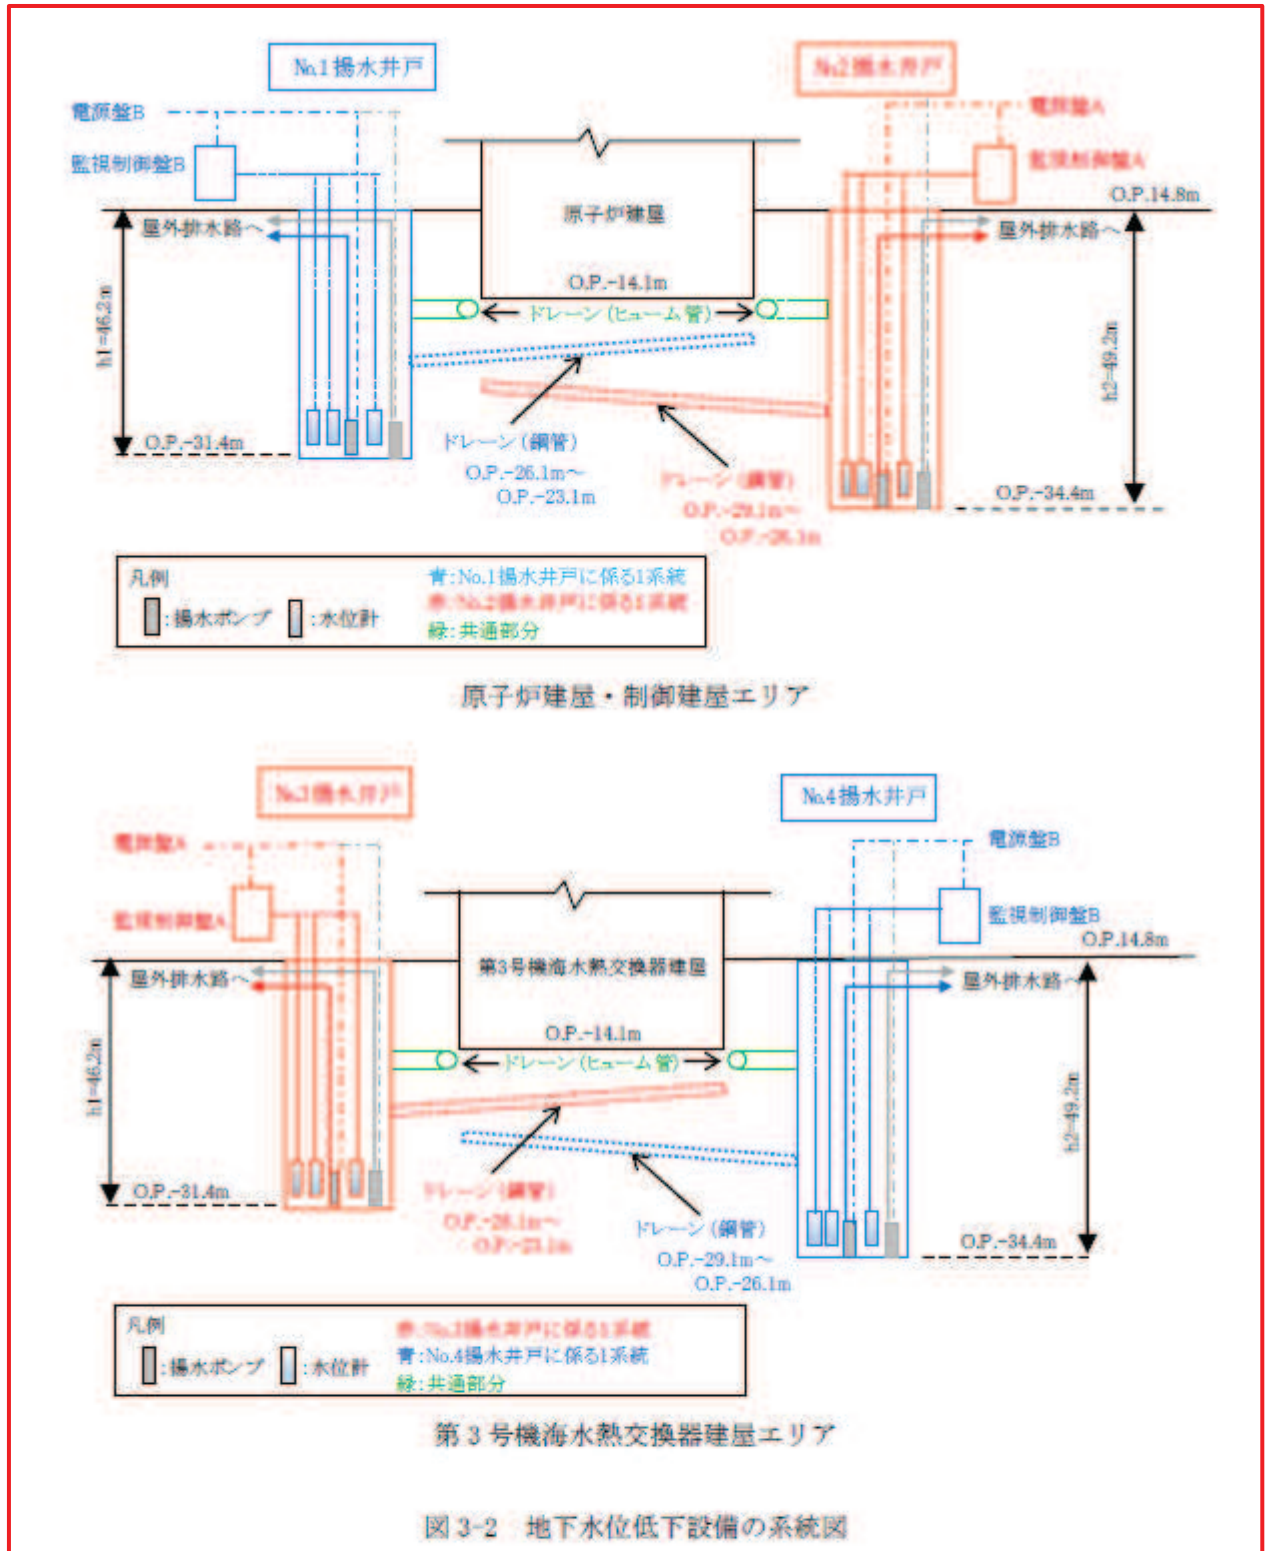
No.1揚水井戸

No.2揚水井戸

電源盤B

監視制御盤B

電源盤A

監視制御盤A

O.P.14.8m

原子炉建屋

屋外排水路へ

屋外排水路へ

h1=46.2m

O.P.-14.1m

ドレーン（ヒューム管）

h2=49.2m

ドレーン（鋼管）

O.P.-26.1m～

O.P.-23.1m

ドレーン（鋼管）

O.P.-29.1m～

O.P.-26.1m

O.P.-31.4m

O.P.-34.4m

凡例

:揚水ポンプ　:水位計

青:No.1揚水井戸に係る1系統

赤:No.2揚水井戸に係る1系統

緑:共通部分

原子炉建屋・制御建屋エリア

No.3揚水井戸

No.4揚水井戸

電源盤A

監視制御盤A

電源盤B

監視制御盤B

O.P.14.8m

第3号機海水熱交換器建屋

屋外排水路へ

屋外排水路へ

h1=46.2m

O.P.-14.1m

ドレーン（ヒューム管）

h2=49.2m

ドレーン（鋼管）

O.P.-26.1m～

O.P.-23.1m

ドレーン（鋼管）

O.P.-29.1m～

O.P.-26.1m

O.P.-31.4m

O.P.-34.4m

凡例

:揚水ポンプ　:水位計

赤:No.3揚水井戸に係る1系統

青:No.4揚水井戸に係る1系統

緑:共通部分

第3号機海水熱交換器建屋エリア

図 3-2　地下水位低下設備の系統図